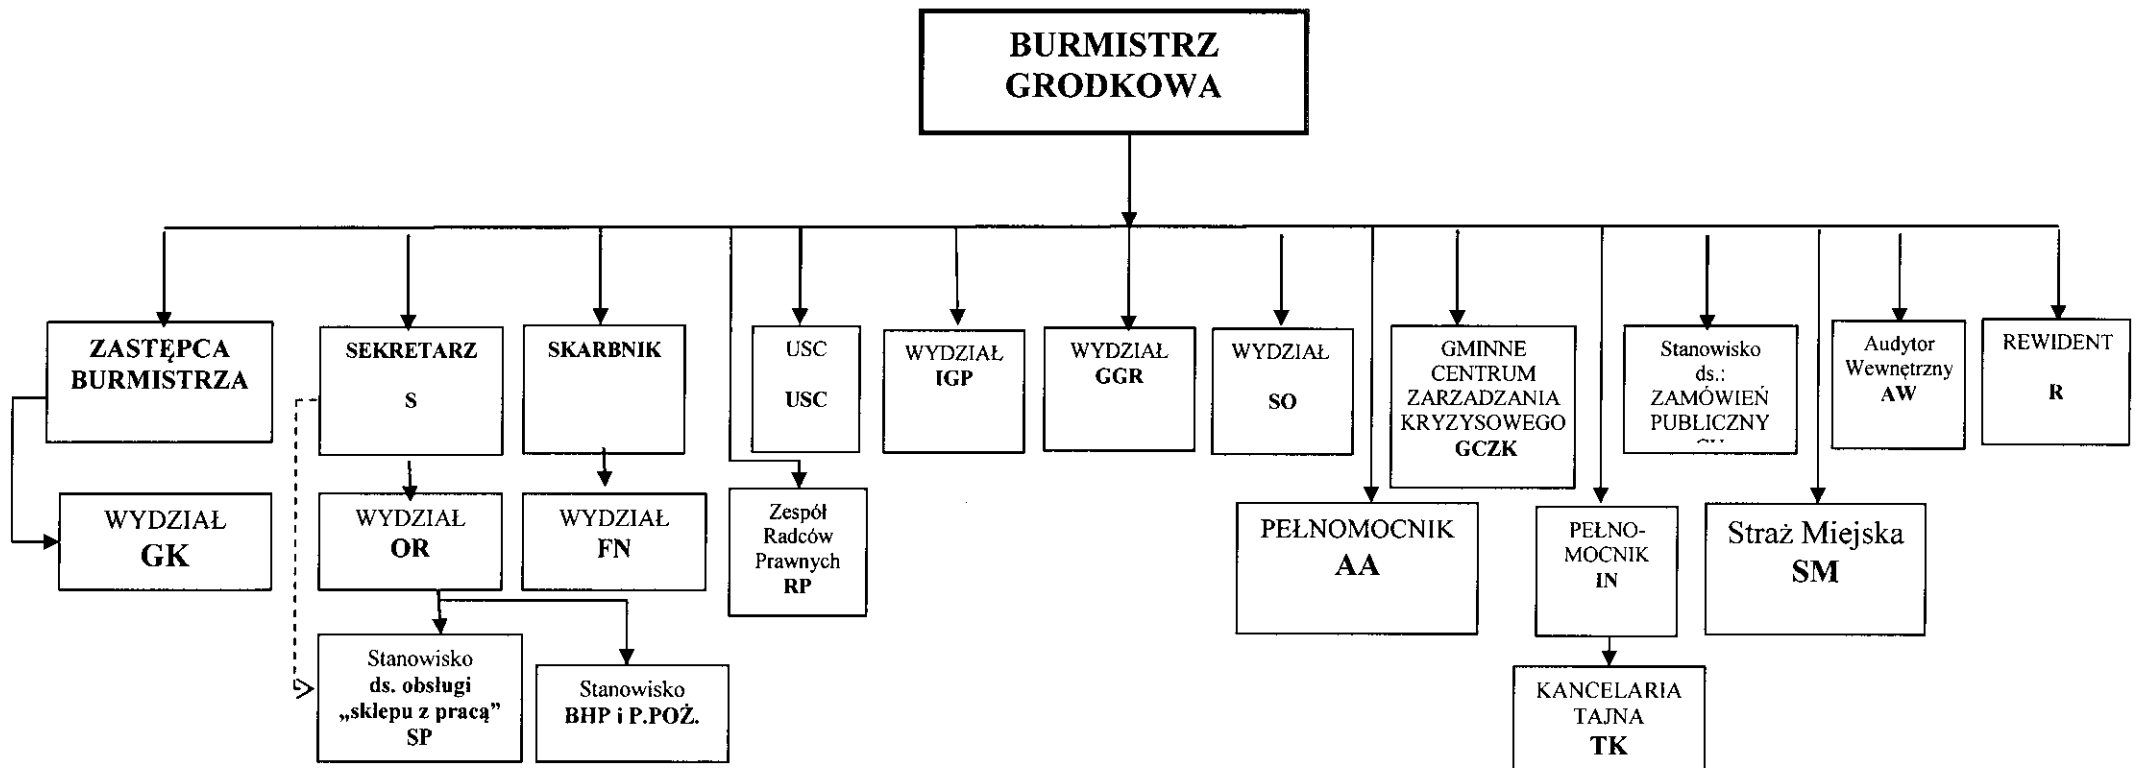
BURMISTRZ GRODKOWA

ZASTĘPCA BURMISTRZA

WYDZIAŁ GK

SEKRETARZ

S

WYDZIAŁ OR

Stanowisko ds. obsługi „sklepu z pracą” SP

Stanowisko BHP i P.POŻ.

SKARBNIK

WYDZIAŁ FN

USC

USC

Zespół Radców Prawnych RP

WYDZIAŁ IGP

WYDZIAŁ GGR

WYDZIAŁ

SO

GMINNE CENTRUM ZARZADZANIA KRYZYSOWEGO GCZK

PEŁNOMOCNIK AA

Stanowisko ds.: ZAMÓWIEŃ PUBLICZNY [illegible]

PEŁNO-MOCNIK IN

KANCELARIA TAJNA TK

Straż Miejska SM

Audytor Wewnętrzny AW

REWIDENT

R